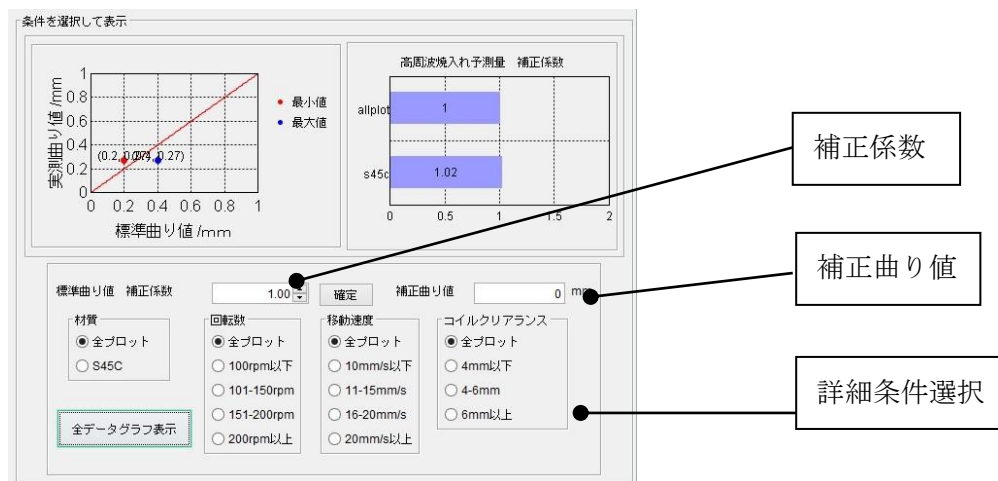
条件を選択して表示

実測曲り値 /mm
1
0.8
0.6
0.4
0.2
0
0 0.2 0.4 0.6 0.8 1
標準曲り値 /mm
(0.2 0.2(0.4 0.27)
● 最小値
● 最大値

高周波焼入れ予測量　補正係数
allplot 1
s45c 1.02
0 0.5 1 1.5 2

補正係数

補正曲り値

詳細条件選択

標準曲り値　補正係数 1.00 確定 補正曲り値 0 mm

材質
◉ 全プロット
○ S45C

回転数
◉ 全プロット
○ 100rpm以下
○ 101-150rpm
○ 151-200rpm
○ 200rpm以上

移動速度
◉ 全プロット
○ 10mm/s以下
○ 11-15mm/s
○ 16-20mm/s
○ 20mm/s以上

コイルクリアランス
◉ 全プロット
○ 4mm以下
○ 4-6mm
○ 6mm以上

全データグラフ表示